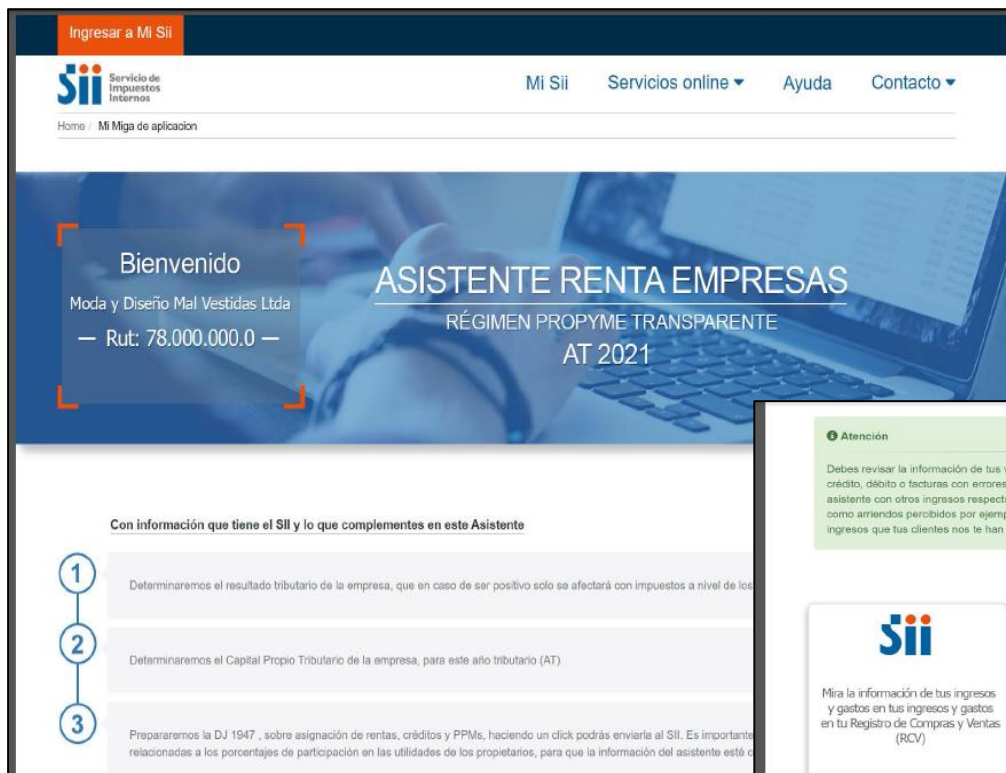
Ingresar a Mi Sii

Sii Servicio de Impuestos Internos

Mi Sii Servicios online ▾ Ayuda Contacto ▾

Home / Mi Miga de aplicacion

Bienvenido
Moda y Diseño Mal Vestidas Ltda
— Rut: 78.000.000.0 —

ASISTENTE RENTA EMPRESAS
RÉGIMEN PROPYME TRANSPARENTE
AT 2021

Con información que tiene el SII y lo que complementes en este Asistente

1 Determinaremos el resultado tributario de la empresa, que en caso de ser positivo solo se afectará con impuestos a nivel de los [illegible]

2 Determinaremos el Capital Propio Tributario de la empresa, para este año tributario (AT)

3 Prepararemos la DJ 1947 , sobre asignación de rentas, créditos y PPMs, haciendo un click podrás enviarla al SII. Es importante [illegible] relacionadas a los porcentajes de participación en las utilidades de los propietarios, para que la información del asistente esté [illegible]

Atención

Debes revisar la información de tus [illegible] crédito, débito o facturas con errores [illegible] asistente con otros ingresos respect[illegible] como arriendos percibidos por ejemp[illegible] ingresos que tus clientes nos te han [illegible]

Sii

Mira la información de tus ingresos y gastos en tus ingresos y gastos en tu Registro de Compras y Ventas (RCV)